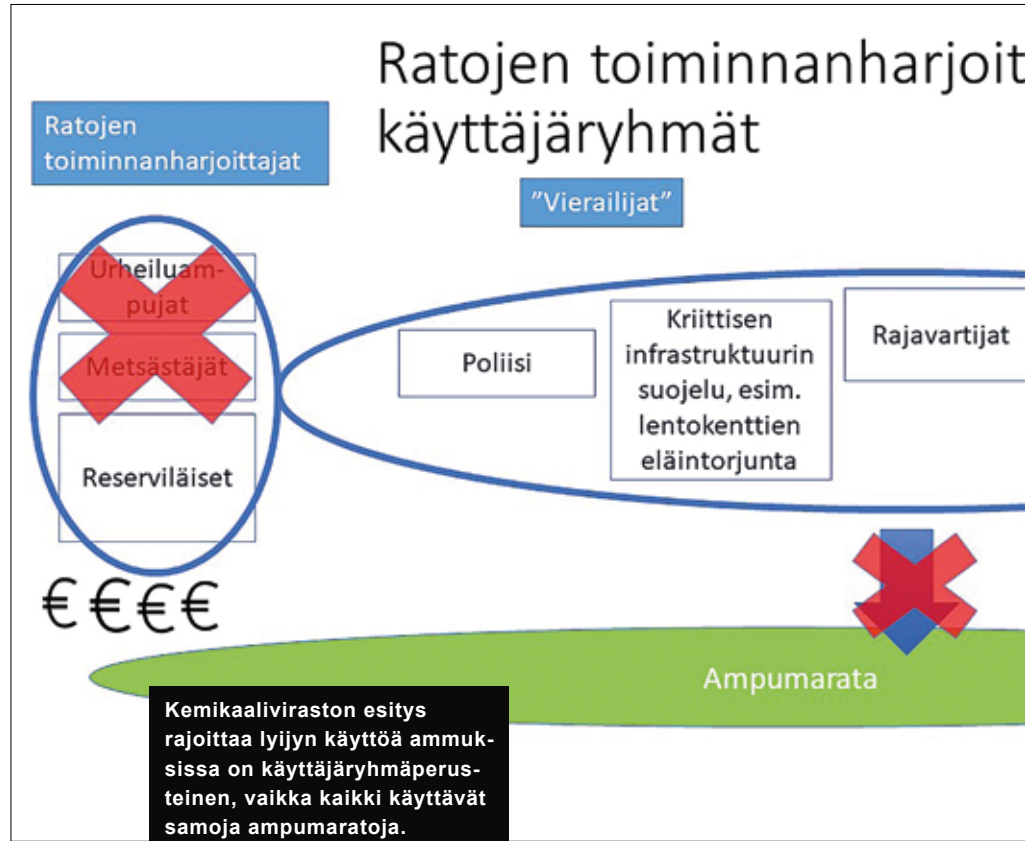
Ratojen toiminnanharjoit
käyttäjäryhmät

Ratojen toiminnanharjoittajat

"Vierailijat"

Urheiluampujat

Metsästäjät

Reserviläiset

Poliisi

Kriittisen infrastruktuurin suojelu, esim. lentokenttien eläintorjunta

Rajavartijat

€€€€

Ampumarata

Kemikaaliviraston esitys rajoittaa lyijyn käyttöä ammuksissa on käyttäjäryhmäperusteinen, vaikka kaikki käyttävät samoja ampumaratoja.